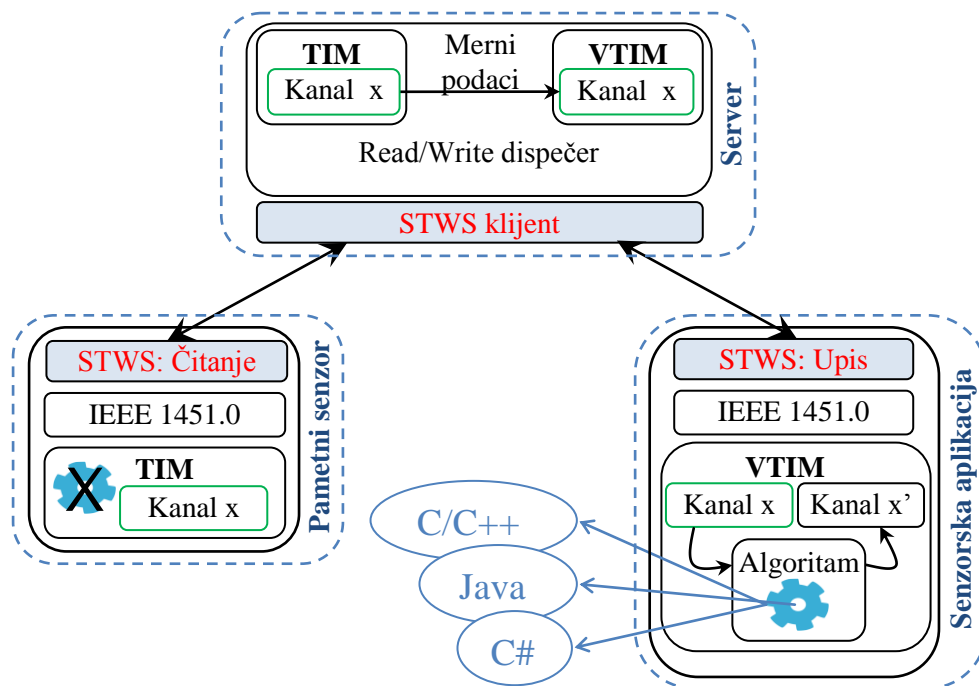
TIM
Kanal x
Merni podaci
VTIM
Kanal x
Read/Write dispečer
Server
STWS klijent

STWS: Čitanje
IEEE 1451.0
X
TIM
Kanal x
Pametni senzor

STWS: Upis
IEEE 1451.0
VTIM
Kanal x
Kanal x’
Algoritam
Senzorska aplikacija

C/C++
Java
C#